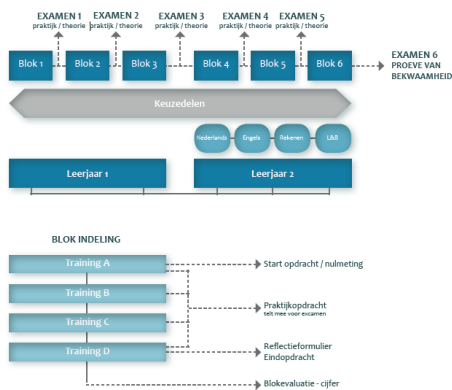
EXAMEN 1
praktijk / theorie

EXAMEN 2
praktijk / theorie

EXAMEN 3
praktijk / theorie

EXAMEN 4
praktijk / theorie

EXAMEN 5
praktijk / theorie

Blok 1

Blok 2

Blok 3

Blok 4

Blok 5

Blok 6

EXAMEN 6
PROEVE VAN BEKWAAMHEID

Keuzedelen

Nederlands

Engels

Rekenen

L&B

Leerjaar 1

Leerjaar 2

BLOK INDELING

Training A

Training B

Training C

Training D

Start opdracht / nulmeting

Praktijkopdracht
telt mee voor examen

Reflectieformulier
Eindopdracht

Blokevaluatie - cijfer